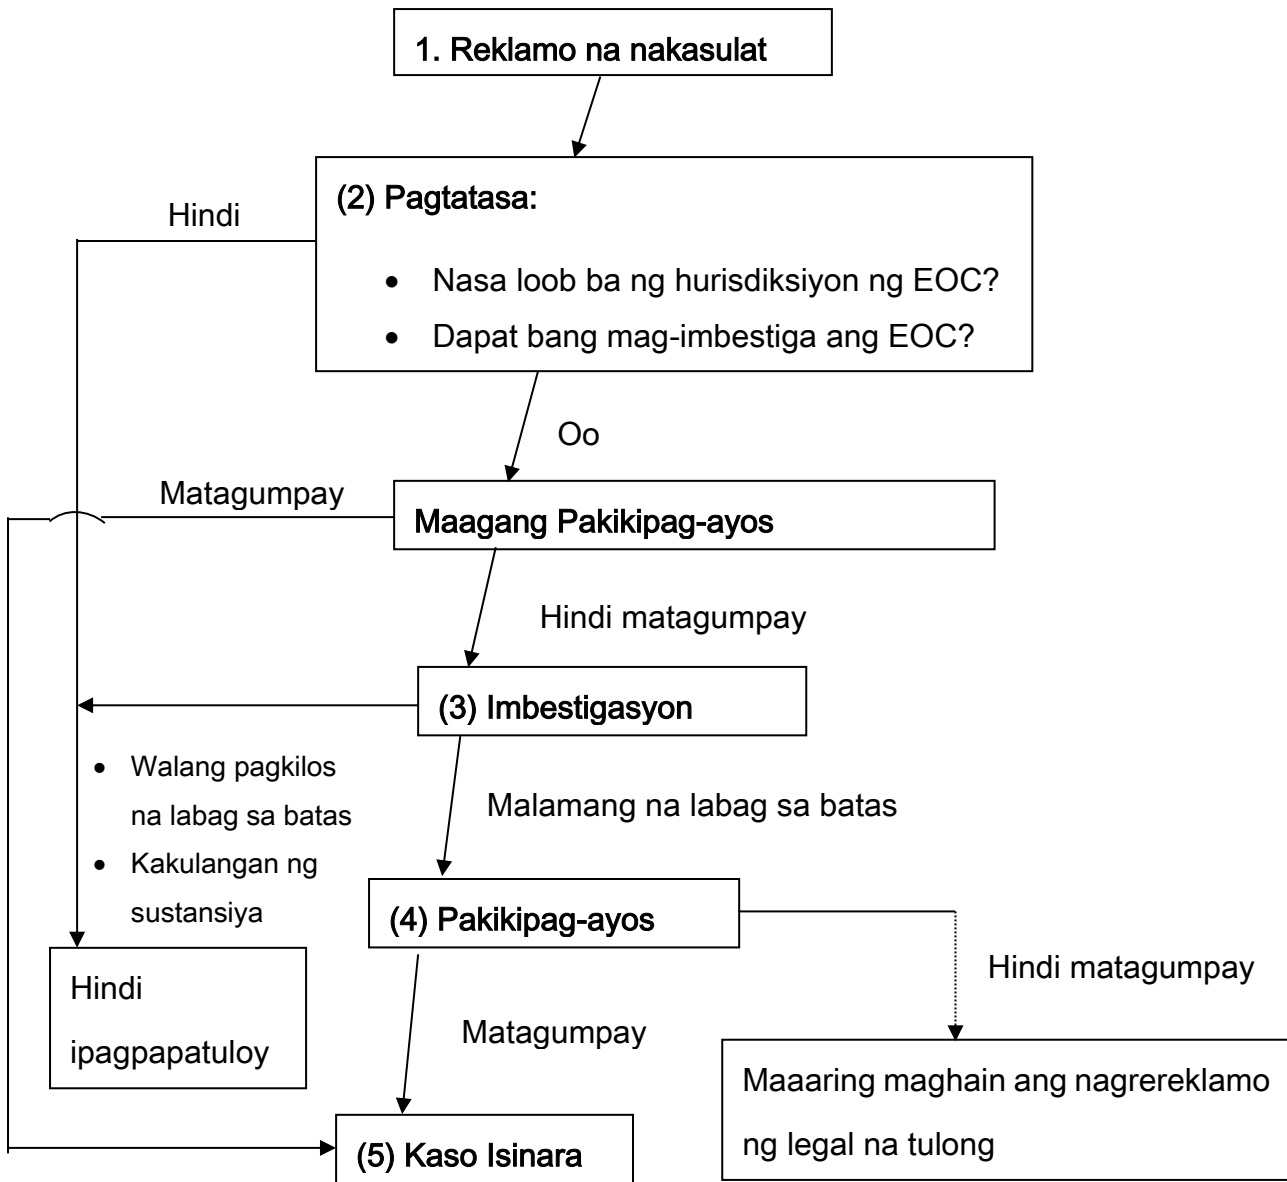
1. Reklamo na nakasulat

(2) Pagtatasa:

- Nasa loob ba ng hurisdiksiyon ng EOC?
- Dapat bang mag-imbestiga ang EOC?

Hindi

Oo

Matagumpay

Maagang Pakikipag-ayos

Hindi matagumpay

(3) Imbestigasyon

- Walang pagkilos na labag sa batas
- Kakulangan ng sustansiya

Malamang na labag sa batas

(4) Pakikipag-ayos

Hindi matagumpay

Hindi ipagpapatuloy

Matagumpay

Maaaring maghain ang nagrereklamo ng legal na tulong

(5) Kaso Isinara